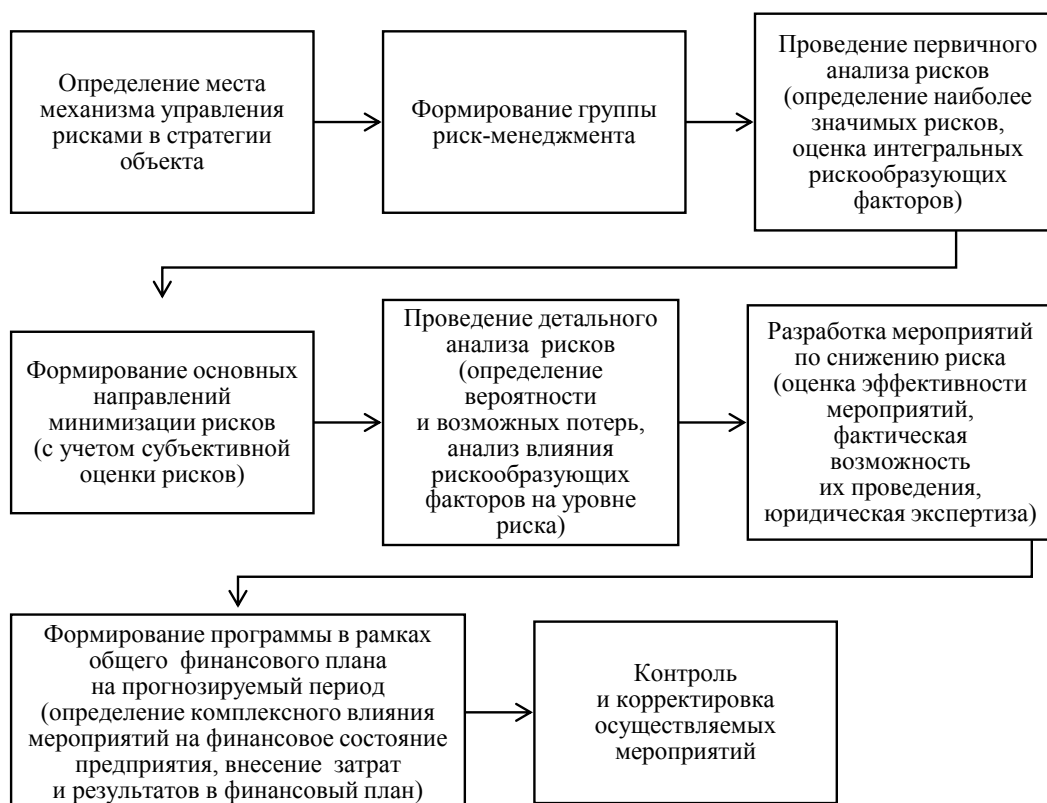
Определение места механизма управления рисками в стратегии объекта

Формирование группы риск-менеджмента

Проведение первичного анализа рисков (определение наиболее значимых рисков, оценка интегральных рискообразующих факторов)

Формирование основных направлений минимизации рисков (с учетом субъективной оценки рисков)

Проведение детального анализа рисков (определение вероятности и возможных потерь, анализ влияния рискообразующих факторов на уровне риска)

Разработка мероприятий по снижению риска (оценка эффективности мероприятий, фактическая возможность их проведения, юридическая экспертиза)

Формирование программы в рамках общего финансового плана на прогнозируемый период (определение комплексного влияния мероприятий на финансовое состояние предприятия, внесение затрат и результатов в финансовый план)

Контроль и корректировка осуществляемых мероприятий